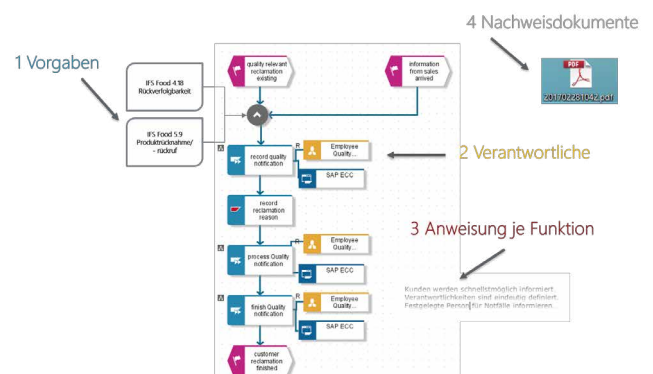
4 Nachweisdokumente

1 Vorgaben

IFS Food 4.18 Rückverfolgbarkeit

IFS Food 5.9 Produktrücknahme/ - rückruf

quality relevant reclamation existing

information from sales arrived

PDF

20190228104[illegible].pdf

record quality notification

R

Employee Quality...

SAP ECC

2 Verantwortliche

record reclamation reason

3 Anweisung je Funktion

process Quality notification

R

Employee Quality...

SAP ECC

Kunden werden schnellstmöglich informiert. Verantwortlichkeiten sind eindeutig definiert. Festgelegte Person für Notfälle informieren.

finish Quality notification

R

Employee Quality...

SAP ECC

customer reclamation finished